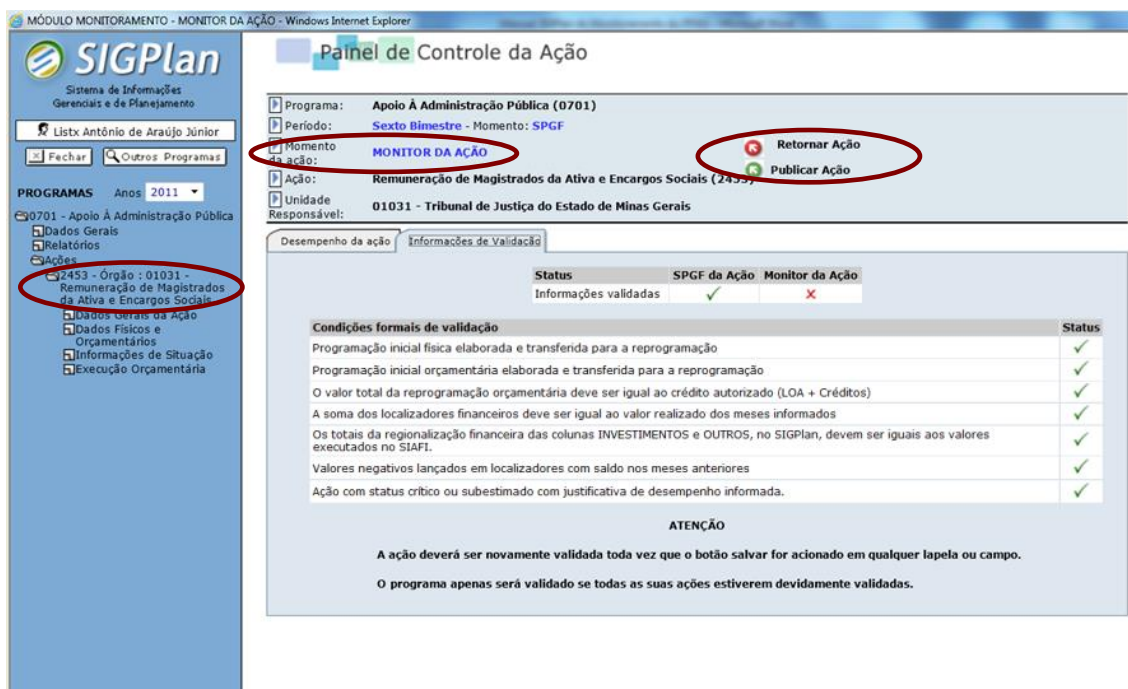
MÓDULO MONITORAMENTO - MONITOR DA AÇÃO - Windows Internet Explorer

SIGPlan
Sistema de Informações Gerenciais e de Planejamento

Listx Antônio de Araújo Júnior

Fechar | Outros Programas

PROGRAMAS Anos 2011

0701 - Apoio À Administração Pública
Dados Gerais
Relatórios
Ações
2453 - Órgão : 01031 - Remuneração de Magistrados da Ativa e Encargos Sociais
Dados Gerais da Ação
Dados Físicos e Orçamentários
Informações de Situação
Execução Orçamentária

Painel de Controle da Ação

Programa: Apoio À Administração Pública (0701)
Período: Sexto Bimestre - Momento: SPGF
Momento da ação: MONITOR DA AÇÃO
Ação: Remuneração de Magistrados da Ativa e Encargos Sociais (2453)
Unidade Responsável: 01031 - Tribunal de Justiça do Estado de Minas Gerais

Retornar Ação
Publicar Ação

Desempenho da ação | Informações de Validação

| Status | SPGF da Ação | Monitor da Ação |
|---|---|---|
| Informações validadas | ✓ | ✗ |

| Condições formais de validação | Status |
|---|---|
| Programação inicial física elaborada e transferida para a reprogramação | ✓ |
| Programação inicial orçamentária elaborada e transferida para a reprogramação | ✓ |
| O valor total da reprogramação orçamentária deve ser igual ao crédito autorizado (LOA + Créditos) | ✓ |
| A soma dos localizadores financeiros deve ser igual ao valor realizado dos meses informados | ✓ |
| Os totais da regionalização financeira das colunas INVESTIMENTOS e OUTROS, no SIGPlan, devem ser iguais aos valores executados no SIAFI. | ✓ |
| Valores negativos lançados em localizadores com saldo nos meses anteriores | ✓ |
| Ação com status crítico ou subestimado com justificativa de desempenho informada. | ✓ |

ATENÇÃO

A ação deverá ser novamente validada toda vez que o botão salvar for acionado em qualquer lapela ou campo.

O programa apenas será validado se todas as suas ações estiverem devidamente validadas.